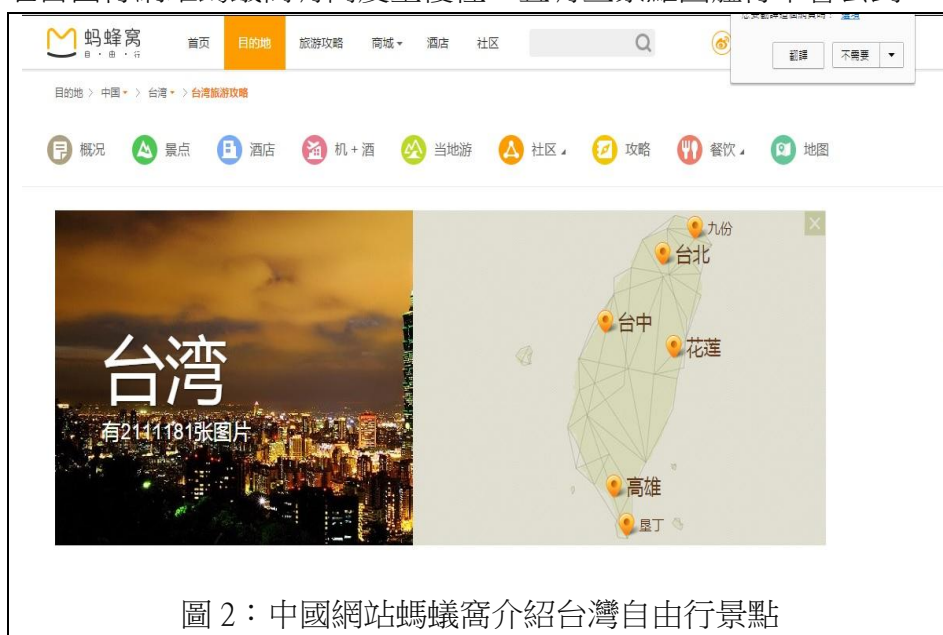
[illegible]

蚂蜂窝
自·由·行

首页 目的地 旅游攻略 商城 酒店 社区

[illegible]

翻譯 不需要

目的地 > 中国 > 台湾 > 台湾旅游攻略

概况 景点 酒店 机+酒 当地游 社区 攻略 餐饮 地图

台湾
有2111181张图片

九份
台北
台中
花莲
高雄
垦丁

圖 2：中國網站螞蟻窩介紹台灣自由行景點